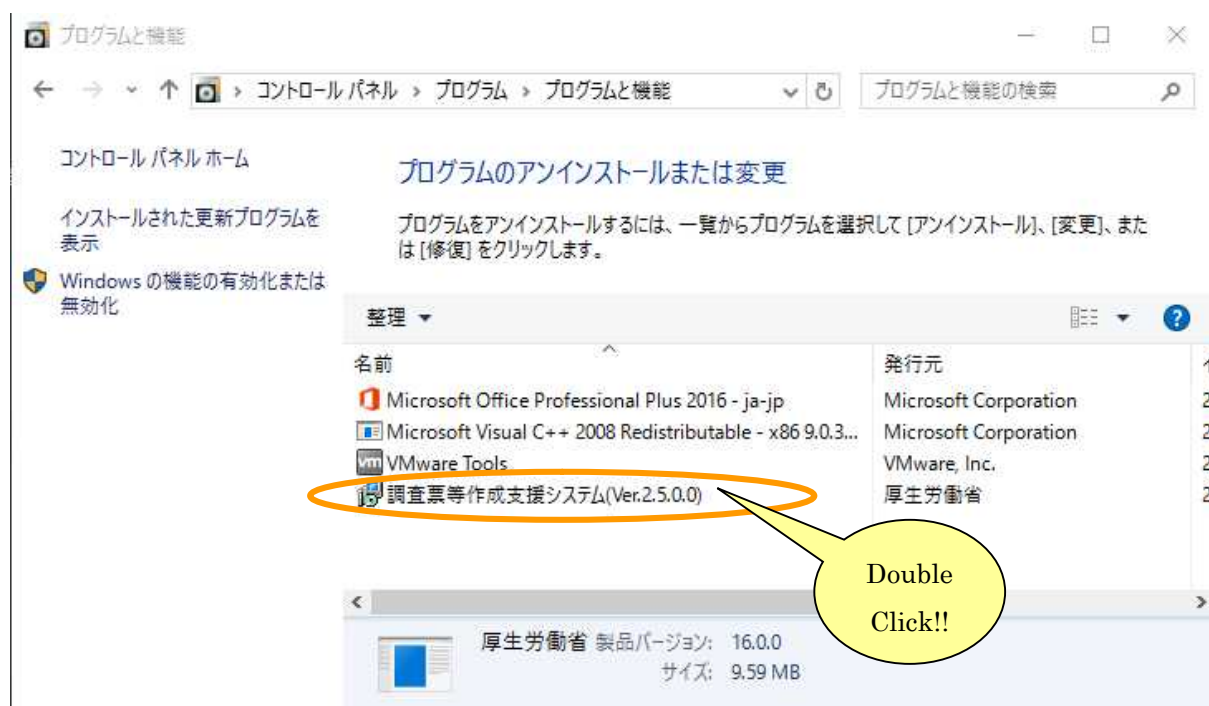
プログラムと機能

コントロール パネル › プログラム › プログラムと機能

プログラムと機能の検索

コントロール パネル ホーム

インストールされた更新プログラムを表示

Windows の機能の有効化または無効化

プログラムのアンインストールまたは変更

プログラムをアンインストールするには、一覧からプログラムを選択して [アンインストール]、[変更]、または [修復] をクリックします。

整理 ▾

| 名前 | 発行元 |
|---|---|
| Microsoft Office Professional Plus 2016 - ja-jp | Microsoft Corporation |
| Microsoft Visual C++ 2008 Redistributable - x86 9.0.3... | Microsoft Corporation |
| VMware Tools | VMware, Inc. |
| 調査票等作成支援システム(Ver.2.5.0.0) | 厚生労働省 |

Double Click!!

厚生労働省 製品バージョン: 16.0.0
サイズ: 9.59 MB